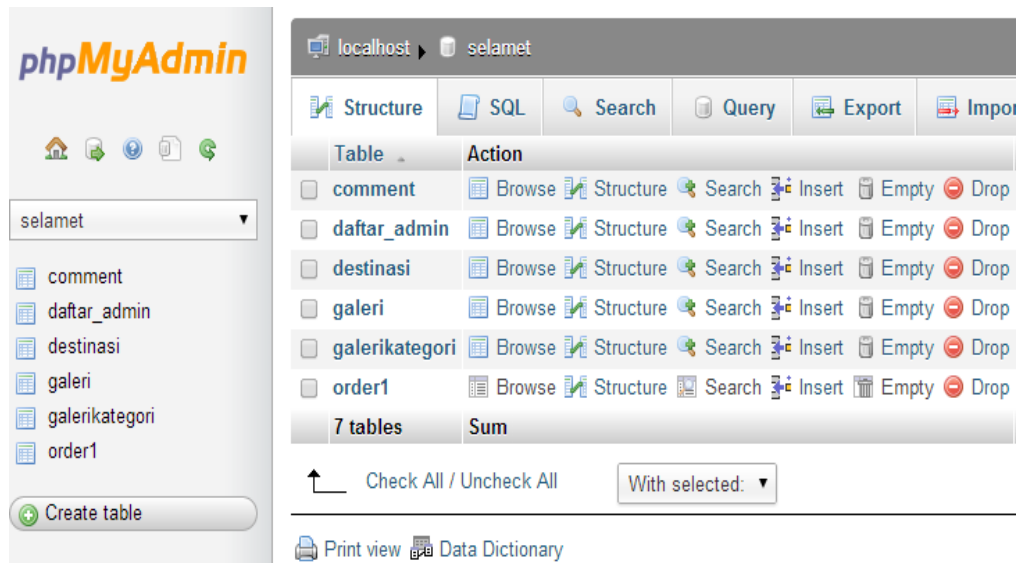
phpMyAdmin

selamet

comment
daftar_admin
destinasi
galeri
galerikategori
order1

Create table

localhost ▸ selamet

Structure SQL Search Query Export Impor

| | Table | Action |
|---|---|---|
| | comment | Browse Structure Search Insert Empty Drop |
| | daftar_admin | Browse Structure Search Insert Empty Drop |
| | destinasi | Browse Structure Search Insert Empty Drop |
| | galeri | Browse Structure Search Insert Empty Drop |
| | galerikategori | Browse Structure Search Insert Empty Drop |
| | order1 | Browse Structure Search Insert Empty Drop |
| | 7 tables | Sum |

Check All / Uncheck All With selected:

Print view Data Dictionary